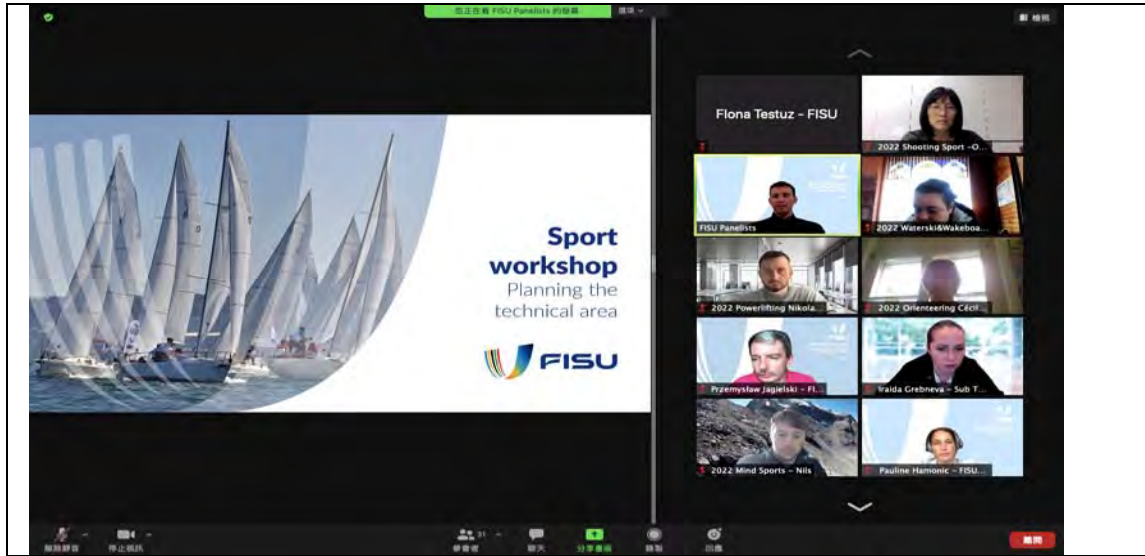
您正在看 FISU Panelists 的螢幕 選項

檢視

Sport workshop
Planning the technical area

FISU

Fiona Testuz - FISU

2022 Shooting Sport -O...

FISU Panelists

2022 Waterski&Wakeboa...

2022 Powerlifting Nikola...

2022 Orienteering Cécil...

Przemysław Jagielski - FI...

Iraida Grebneva - Sub T...

2022 Mind Sports - Nils

Pauline Hamonic - FISU...

解除靜音 停止視訊 參會者 31 聊天 分享畫面 錄製 回應 離開